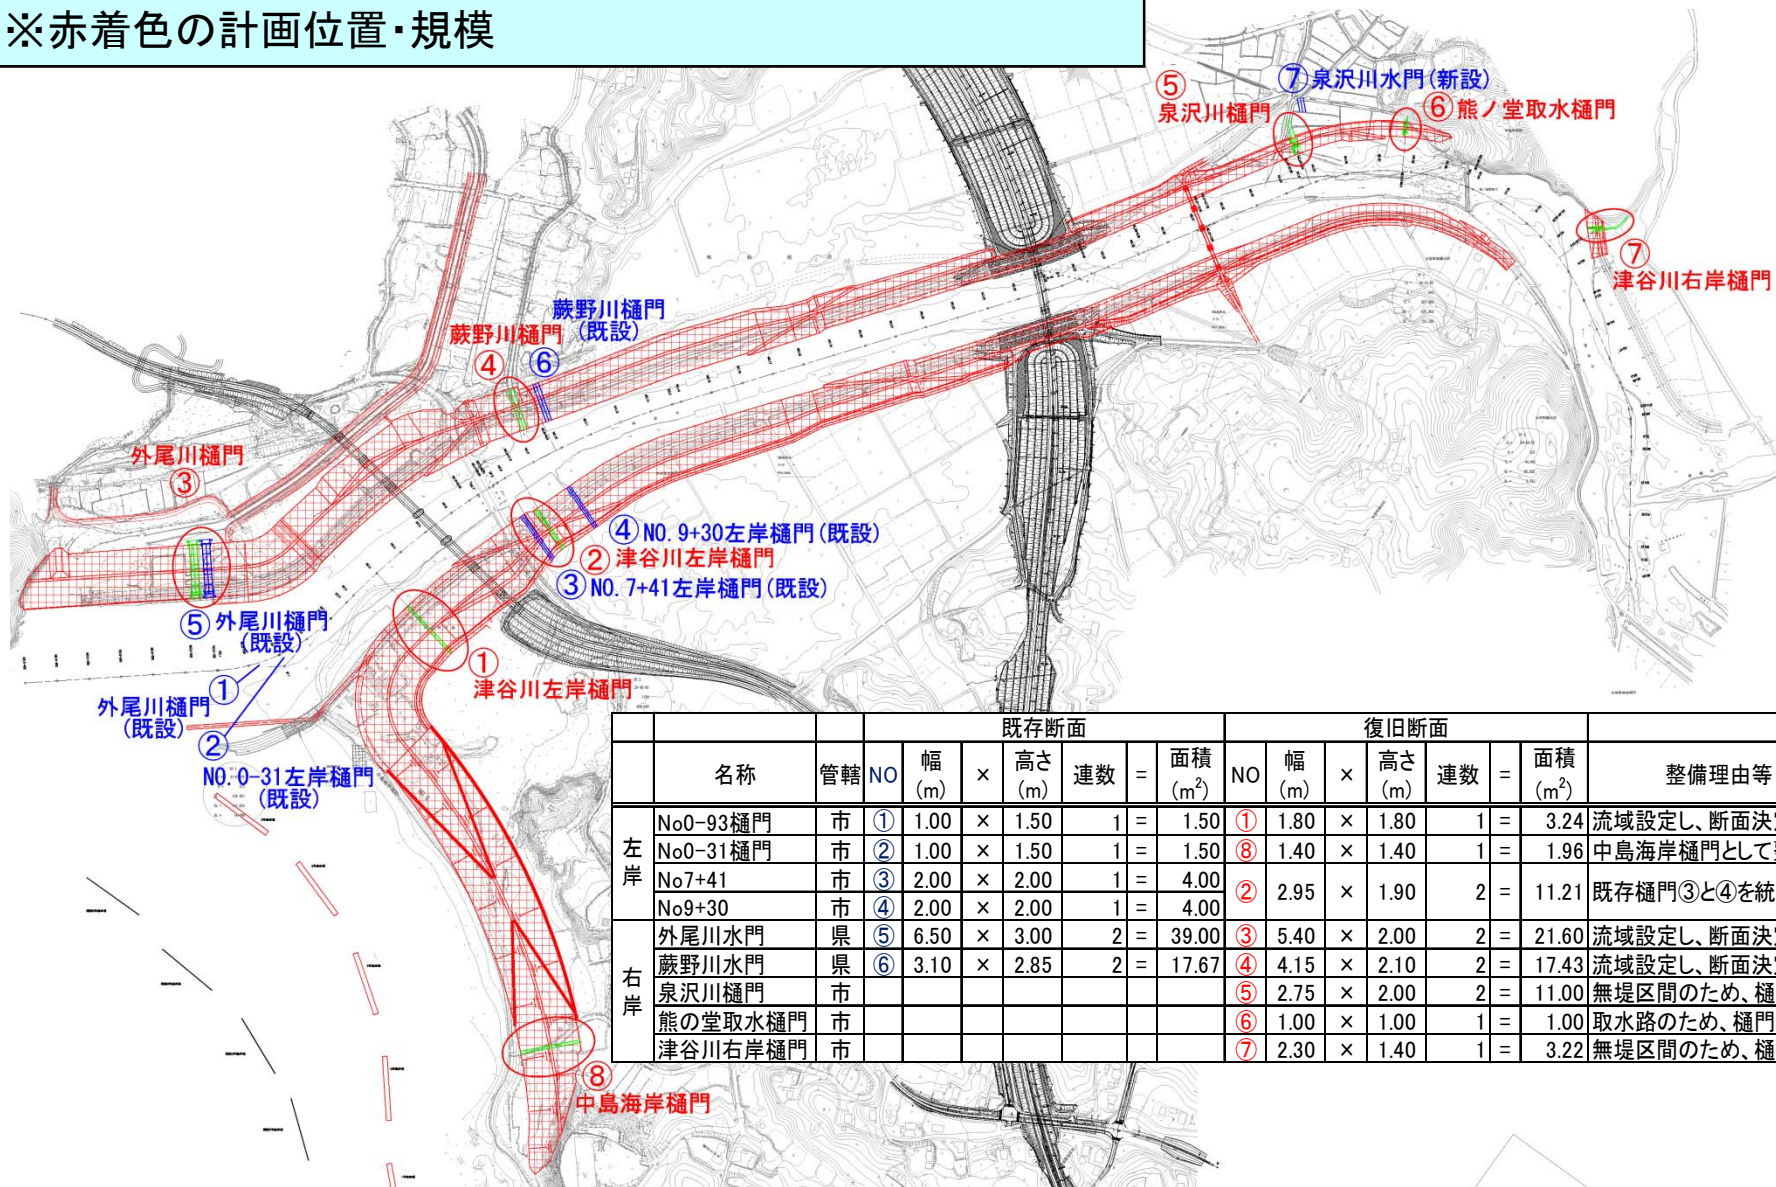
※赤着色の計画位置・規模

⑤ 泉沢川樋門
⑦泉沢川水門(新設)
⑥熊ノ堂取水樋門
⑦ 津谷川右岸樋門
蕨野川樋門 (既設)
蕨野川樋門 ④ ⑥
外尾川樋門 ③
④NO. 9+30左岸樋門(既設)
② 津谷川左岸樋門
③NO. 7+41左岸樋門(既設)
⑤外尾川樋門 (既設)
① 津谷川左岸樋門
外尾川樋門 (既設) ①
②
NO. 0-31左岸樋門 (既設)
⑧ 中島海岸樋門

| | 名称 | 管轄 | 既存断面 NO | 幅 (m) | × | 高さ (m) | 連数 | = | 面積 ($m^2$) | 復旧断面 NO | 幅 (m) | × | 高さ (m) | 連数 | = | 面積 ($m^2$) | 整備理由等 |
|---|---|---|---|---|---|---|---|---|---|---|---|---|---|---|---|---|---|
| 左岸 | No0-93樋門 | 市 | ① | 1.00 | × | 1.50 | 1 | = | 1.50 | ① | 1.80 | × | 1.80 | 1 | = | 3.24 | 流域設定し、断面決 |
| | No0-31樋門 | 市 | ② | 1.00 | × | 1.50 | 1 | = | 1.50 | ⑧ | 1.40 | × | 1.40 | 1 | = | 1.96 | 中島海岸樋門として |
| | No7+41 | 市 | ③ | 2.00 | × | 2.00 | 1 | = | 4.00 | ② | 2.95 | × | 1.90 | 2 | = | 11.21 | 既存樋門③と④を統 |
| | No9+30 | 市 | ④ | 2.00 | × | 2.00 | 1 | = | 4.00 | | | | | | | | |
| 右岸 | 外尾川水門 | 県 | ⑤ | 6.50 | × | 3.00 | 2 | = | 39.00 | ③ | 5.40 | × | 2.00 | 2 | = | 21.60 | 流域設定し、断面決 |
| | 蕨野川水門 | 県 | ⑥ | 3.10 | × | 2.85 | 2 | = | 17.67 | ④ | 4.15 | × | 2.10 | 2 | = | 17.43 | 流域設定し、断面決 |
| | 泉沢川樋門 | 市 | | | | | | | | ⑤ | 2.75 | × | 2.00 | 2 | = | 11.00 | 無堤区間のため、樋 |
| | 熊の堂取水樋門 | 市 | | | | | | | | ⑥ | 1.00 | × | 1.00 | 1 | = | 1.00 | 取水路のため、樋門 |
| | 津谷川右岸樋門 | 市 | | | | | | | | ⑦ | 2.30 | × | 1.40 | 1 | = | 3.22 | 無堤区間のため、樋 |